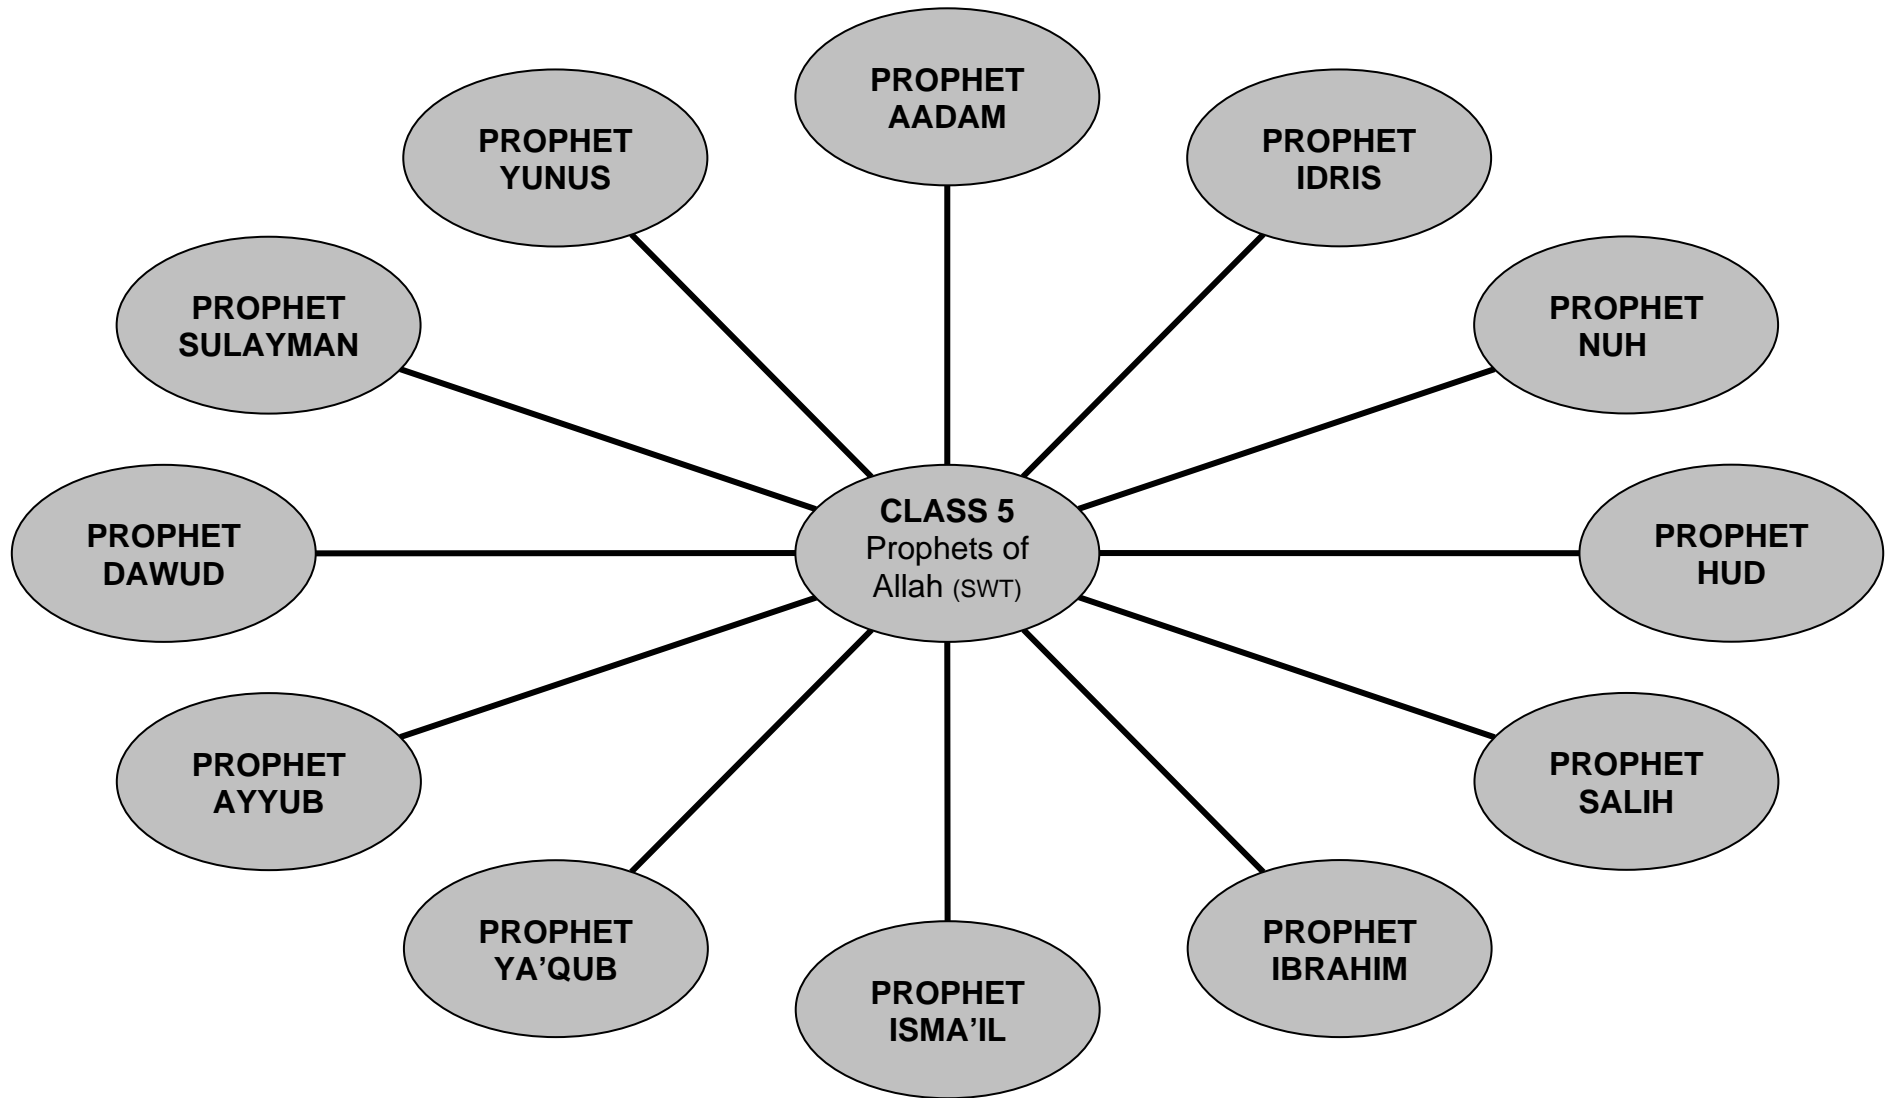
PROPHET AADAM

PROPHET YUNUS

PROPHET IDRIS

PROPHET SULAYMAN

PROPHET NUH

PROPHET DAWUD

CLASS 5
Prophets of Allah (SWT)

PROPHET HUD

PROPHET AYYUB

PROPHET SALIH

PROPHET YA’QUB

PROPHET IBRAHIM

PROPHET ISMA’IL